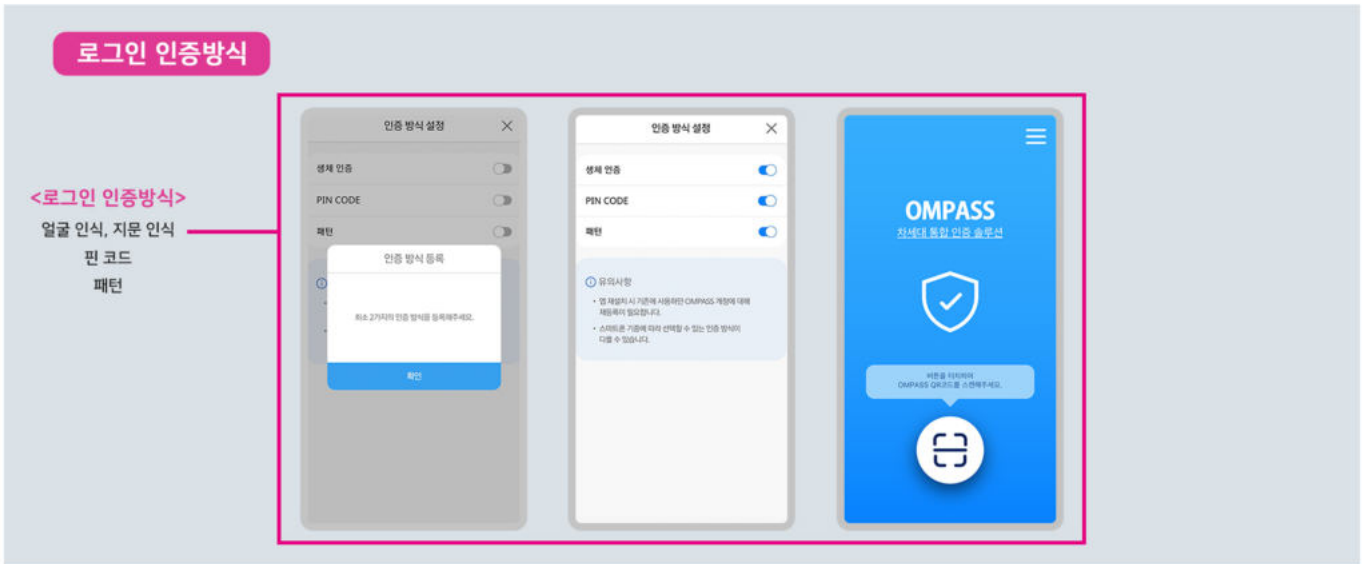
로그인 인증방식

<로그인 인증방식>
얼굴 인식, 지문 인식
핀 코드
패턴

인증 방식 설정
생체 인증
PIN CODE
패턴
인증 방식 등록
최소 2가지의 인증 방식을 등록해주세요.
확인

인증 방식 설정
생체 인증
PIN CODE
패턴
유의사항
• 앱 재설치 시 기존에 사용하던 OMPASS 계정에 대해 재등록이 필요합니다.
• 스마트폰 기종에 따라 선택할 수 있는 인증 방식이 다를 수 있습니다.

OMPASS
차세대 통합 인증 솔루션
버튼을 터치하여
OMPASS QR코드를 스캔해주세요.